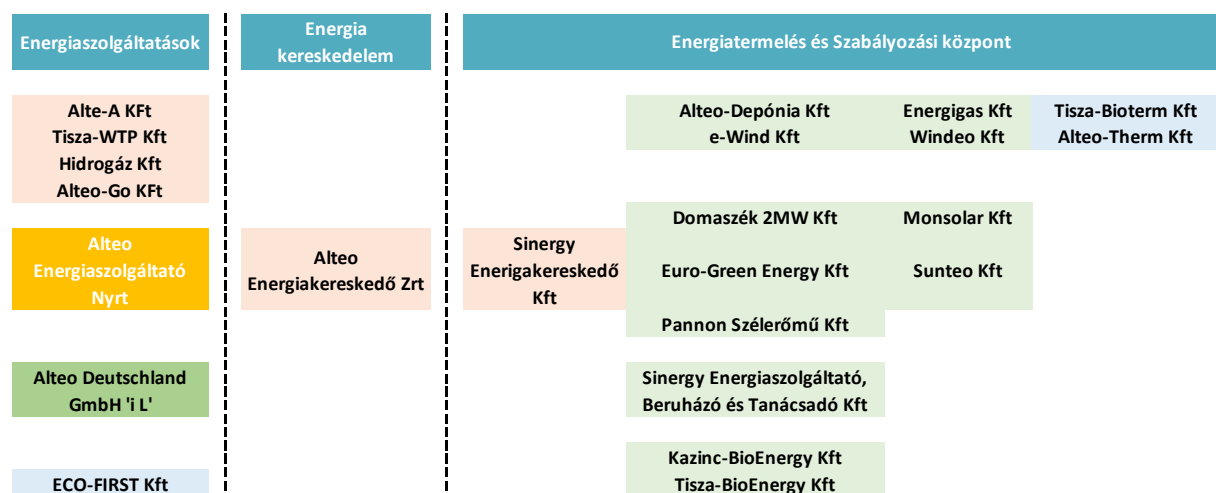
Energiaszolgáltatások

Energia kereskedelem

Energiatermelés és Szabályozási központ

Alte-A KFt
Tisza-WTP Kft
Hidrogáz Kft
Alteo-Go KFt

Alteo-Depónia Kft
e-Wind Kft

Energigas Kft
Windeo Kft

Tisza-Bioterm Kft
Alteo-Therm Kft

Alteo Energiaszolgáltató Nyrt

Alteo Energiakereskedő Zrt

Sinergy Energiakereskedő Kft

Domaszék 2MW Kft

Monsolar Kft

Euro-Green Energy Kft

Sunteo Kft

Pannon Szélerőmű Kft

Alteo Deutschland GmbH 'i L'

Sinergy Energiaszolgáltató, Beruházó és Tanácsadó Kft

ECO-FIRST Kft

Kazinc-BioEnergy Kft
Tisza-BioEnergy Kft